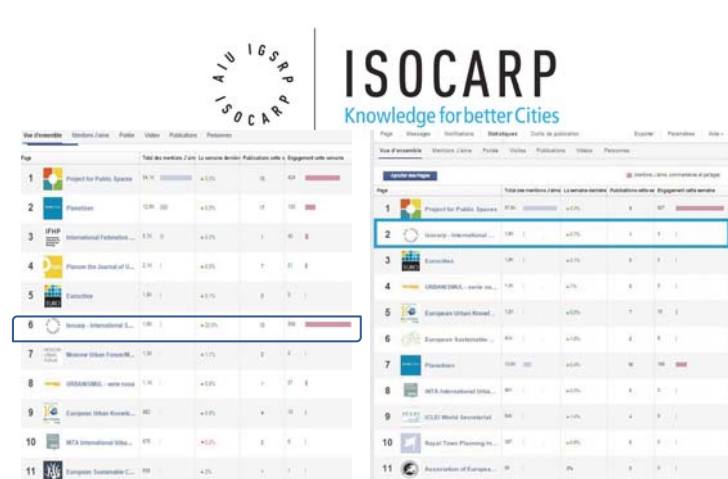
AIU IGSRP ISOCARP

ISOCARP
Knowledge for better Cities

Vue d'ensemble | Mentions J'aime | Portée | Vidéo | Publications | Personnes

| Page | | Total des mentions J'aime | La semaine dernière | Publications cette s | Engagement cette semaine |
|---|---|---|---|---|---|
| 1 | Project for Public Spaces | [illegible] | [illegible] | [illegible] | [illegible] |
| 2 | Planetizen | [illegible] | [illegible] | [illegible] | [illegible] |
| 3 | International Federation ... | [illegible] | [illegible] | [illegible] | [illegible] |
| 4 | Planum the Journal of ... | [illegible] | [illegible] | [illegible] | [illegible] |
| 5 | Eurocities | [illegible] | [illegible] | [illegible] | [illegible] |
| 6 | Isocarp - International S... | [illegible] | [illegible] | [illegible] | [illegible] |
| 7 | Moscow Urban Forum/M... | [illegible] | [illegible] | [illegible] | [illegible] |
| 8 | URBAN/SMUL - serie nuova | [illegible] | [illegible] | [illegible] | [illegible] |
| 9 | European Urban Knowle... | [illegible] | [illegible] | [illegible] | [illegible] |
| 10 | INTA International Urba... | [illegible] | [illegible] | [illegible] | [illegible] |
| 11 | European Sustainable C... | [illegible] | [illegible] | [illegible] | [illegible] |

Page | Messages | Notifications | Statistiques | Outils de publication | Exporter | Paramètres | Aide

Vue d'ensemble | Mentions J'aime | Portée | Visites | Publications | Vidéos | Personnes

Ajouter des Pages

Mentions J'aime, commentaires et partages

| Page | | Total des mentions J'aime | La semaine dernière | Publications cette semaine | Engagement cette semaine |
|---|---|---|---|---|---|
| 1 | Project for Public Spaces | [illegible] | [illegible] | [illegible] | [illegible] |
| 2 | Isocarp - International ... | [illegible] | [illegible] | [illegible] | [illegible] |
| 3 | Eurocities | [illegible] | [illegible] | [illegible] | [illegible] |
| 4 | URBAN/SMUL - serie nu... | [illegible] | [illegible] | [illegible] | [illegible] |
| 5 | European Urban Knowl... | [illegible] | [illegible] | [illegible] | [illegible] |
| 6 | European Sustainable ... | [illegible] | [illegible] | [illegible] | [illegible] |
| 7 | Planetizen | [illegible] | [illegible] | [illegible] | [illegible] |
| 8 | INTA International Urba... | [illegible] | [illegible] | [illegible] | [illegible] |
| 9 | ICLEI World Secretariat | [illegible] | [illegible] | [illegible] | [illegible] |
| 10 | Royal Town Planning In... | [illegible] | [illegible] | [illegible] | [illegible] |
| 11 | Association of Europea... | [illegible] | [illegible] | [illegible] | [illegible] |